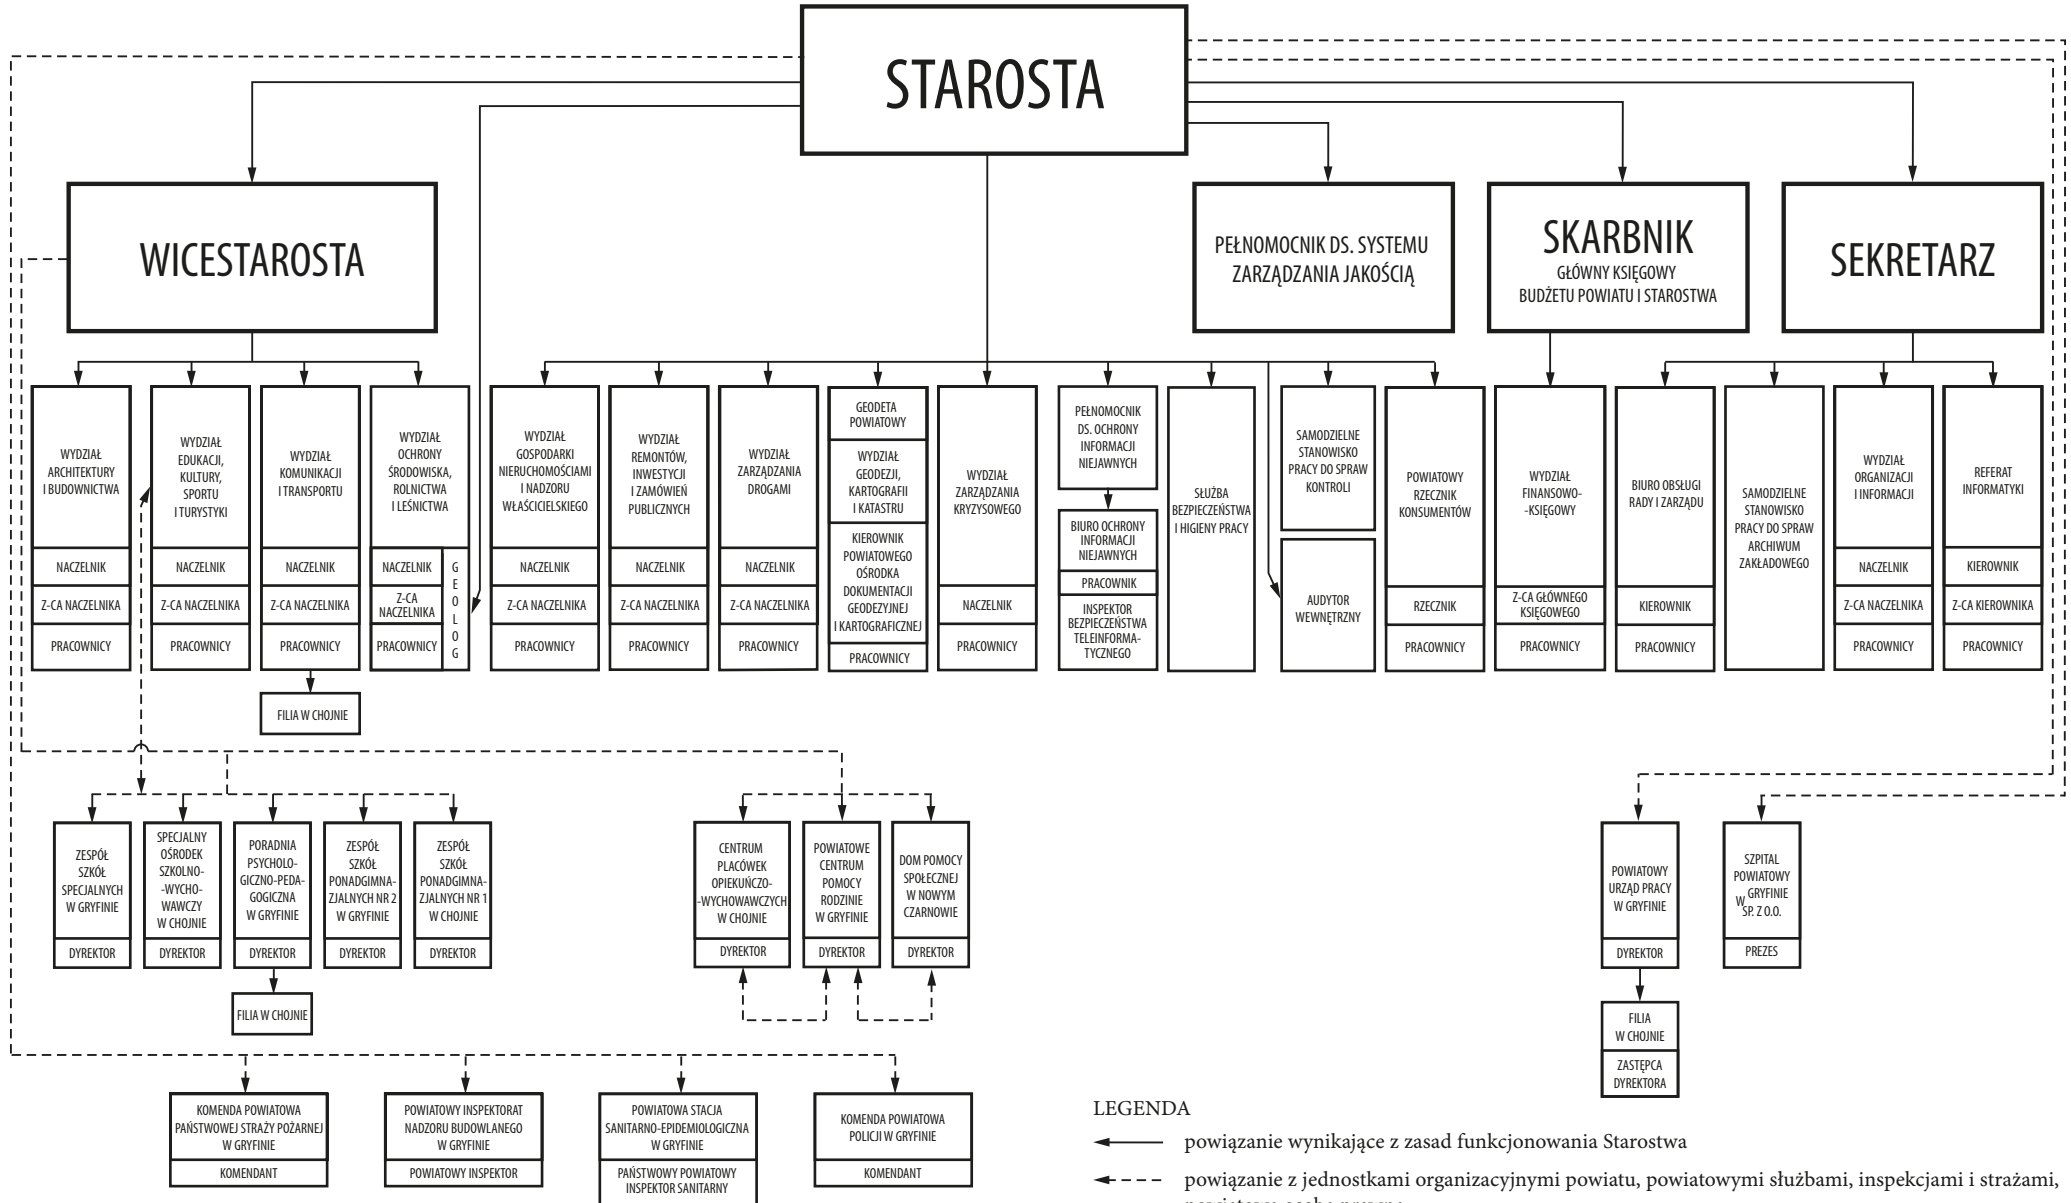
STAROSTA

WICESTAROSTA

PEŁNOMOCNIK DS. SYSTEMU ZARZĄDZANIA JAKOŚCIĄ

SKARBNIK
GŁÓWNY KSIĘGOWY BUDŻETU POWIATU I STAROSTWA

SEKRETARZ

WYDZIAŁ ARCHITEKTURY I BUDOWNICTWA
NACZELNIK
Z-CA NACZELNIKA
PRACOWNICY

WYDZIAŁ EDUKACJI, KULTURY, SPORTU I TURYSTYKI
NACZELNIK
Z-CA NACZELNIKA
PRACOWNICY

WYDZIAŁ KOMUNIKACJI I TRANSPORTU
NACZELNIK
Z-CA NACZELNIKA
PRACOWNICY
FILIA W CHOJNIE

WYDZIAŁ OCHRONY ŚRODOWISKA, ROLNICTWA I LEŚNICTWA
NACZELNIK
Z-CA NACZELNIKA
PRACOWNICY
GEOLOG

WYDZIAŁ GOSPODARKI NIERUCHOMOŚCIAMI I NADZORU WŁAŚCICIELSKIEGO
NACZELNIK
Z-CA NACZELNIKA
PRACOWNICY

WYDZIAŁ REMONTÓW, INWESTYCJI I ZAMÓWIEŃ PUBLICZNYCH
NACZELNIK
Z-CA NACZELNIKA
PRACOWNICY

WYDZIAŁ ZARZĄDZANIA DROGAMI
NACZELNIK
Z-CA NACZELNIKA
PRACOWNICY

GEODETA POWIATOWY
WYDZIAŁ GEODEZJI, KARTOGRAFII I KATASTRU
KIEROWNIK POWIATOWEGO OŚRODKA DOKUMENTACJI GEODEZYJNEJ I KARTOGRAFICZNEJ
PRACOWNICY

WYDZIAŁ ZARZĄDZANIA KRYZYSOWEGO
NACZELNIK
PRACOWNICY

PEŁNOMOCNIK DS. OCHRONY INFORMACJI NIEJAWNYCH
BIURO OCHRONY INFORMACJI NIEJAWNYCH
PRACOWNIK
INSPEKTOR BEZPIECZEŃSTWA TELEINFORMATYCZNEGO

SŁUŻBA BEZPIECZEŃSTWA I HIGIENY PRACY

SAMODZIELNE STANOWISKO PRACY DO SPRAW KONTROLI

AUDYTOR WEWNĘTRZNY

POWIATOWY RZECZNIK KONSUMENTÓW
RZECZNIK
PRACOWNICY

WYDZIAŁ FINANSOWO--KSIĘGOWY
Z-CA GŁÓWNEGO KSIĘGOWEGO
PRACOWNICY

BIURO OBSŁUGI RADY I ZARZĄDU
KIEROWNIK
PRACOWNICY

SAMODZIELNE STANOWISKO PRACY DO SPRAW ARCHIWUM ZAKŁADOWEGO

WYDZIAŁ ORGANIZACJI I INFORMACJI
NACZELNIK
Z-CA NACZELNIKA
PRACOWNICY

REFERAT INFORMATYKI
KIEROWNIK
Z-CA KIEROWNIKA
PRACOWNICY

ZESPÓŁ SZKÓŁ SPECJALNYCH W GRYFINIE
DYREKTOR

SPECJALNY OŚRODEK SZKOLNO--WYCHOWAWCZY W CHOJNIE
DYREKTOR

PORADNIA PSYCHOLOGICZNO-PEDAGOGICZNA W GRYFINIE
DYREKTOR
FILIA W CHOJNIE

ZESPÓŁ SZKÓŁ PONADGIMNAZJALNYCH NR 2 W GRYFINIE
DYREKTOR

ZESPÓŁ SZKÓŁ PONADGIMNAZJALNYCH NR 1 W CHOJNIE
DYREKTOR

CENTRUM PLACÓWEK OPIEKUŃCZO--WYCHOWAWCZYCH W CHOJNIE
DYREKTOR

POWIATOWE CENTRUM POMOCY RODZINIE W GRYFINIE
DYREKTOR

DOM POMOCY SPOŁECZNEJ W NOWYM CZARNOWIE
DYREKTOR

POWIATOWY URZĄD PRACY W GRYFINIE
DYREKTOR
FILIA W CHOJNIE
ZASTĘPCA DYREKTORA

SZPITAL POWIATOWY W GRYFINIE SP. Z O.O.
PREZES

KOMENDA POWIATOWA PAŃSTWOWEJ STRAŻY POŻARNEJ W GRYFINIE
KOMENDANT

POWIATOWY INSPEKTORAT NADZORU BUDOWLANEGO W GRYFINIE
POWIATOWY INSPEKTOR

POWIATOWA STACJA SANITARNO-EPIDEMIOLOGICZNA W GRYFINIE
PAŃSTWOWY POWIATOWY INSPEKTOR SANITARNY

KOMENDA POWIATOWA POLICJI W GRYFINIE
KOMENDANT

LEGENDA
powiązanie wynikające z zasad funkcjonowania Starostwa
powiązanie z jednostkami organizacyjnymi powiatu, powiatowymi służbami, inspekcjami i strażami, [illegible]